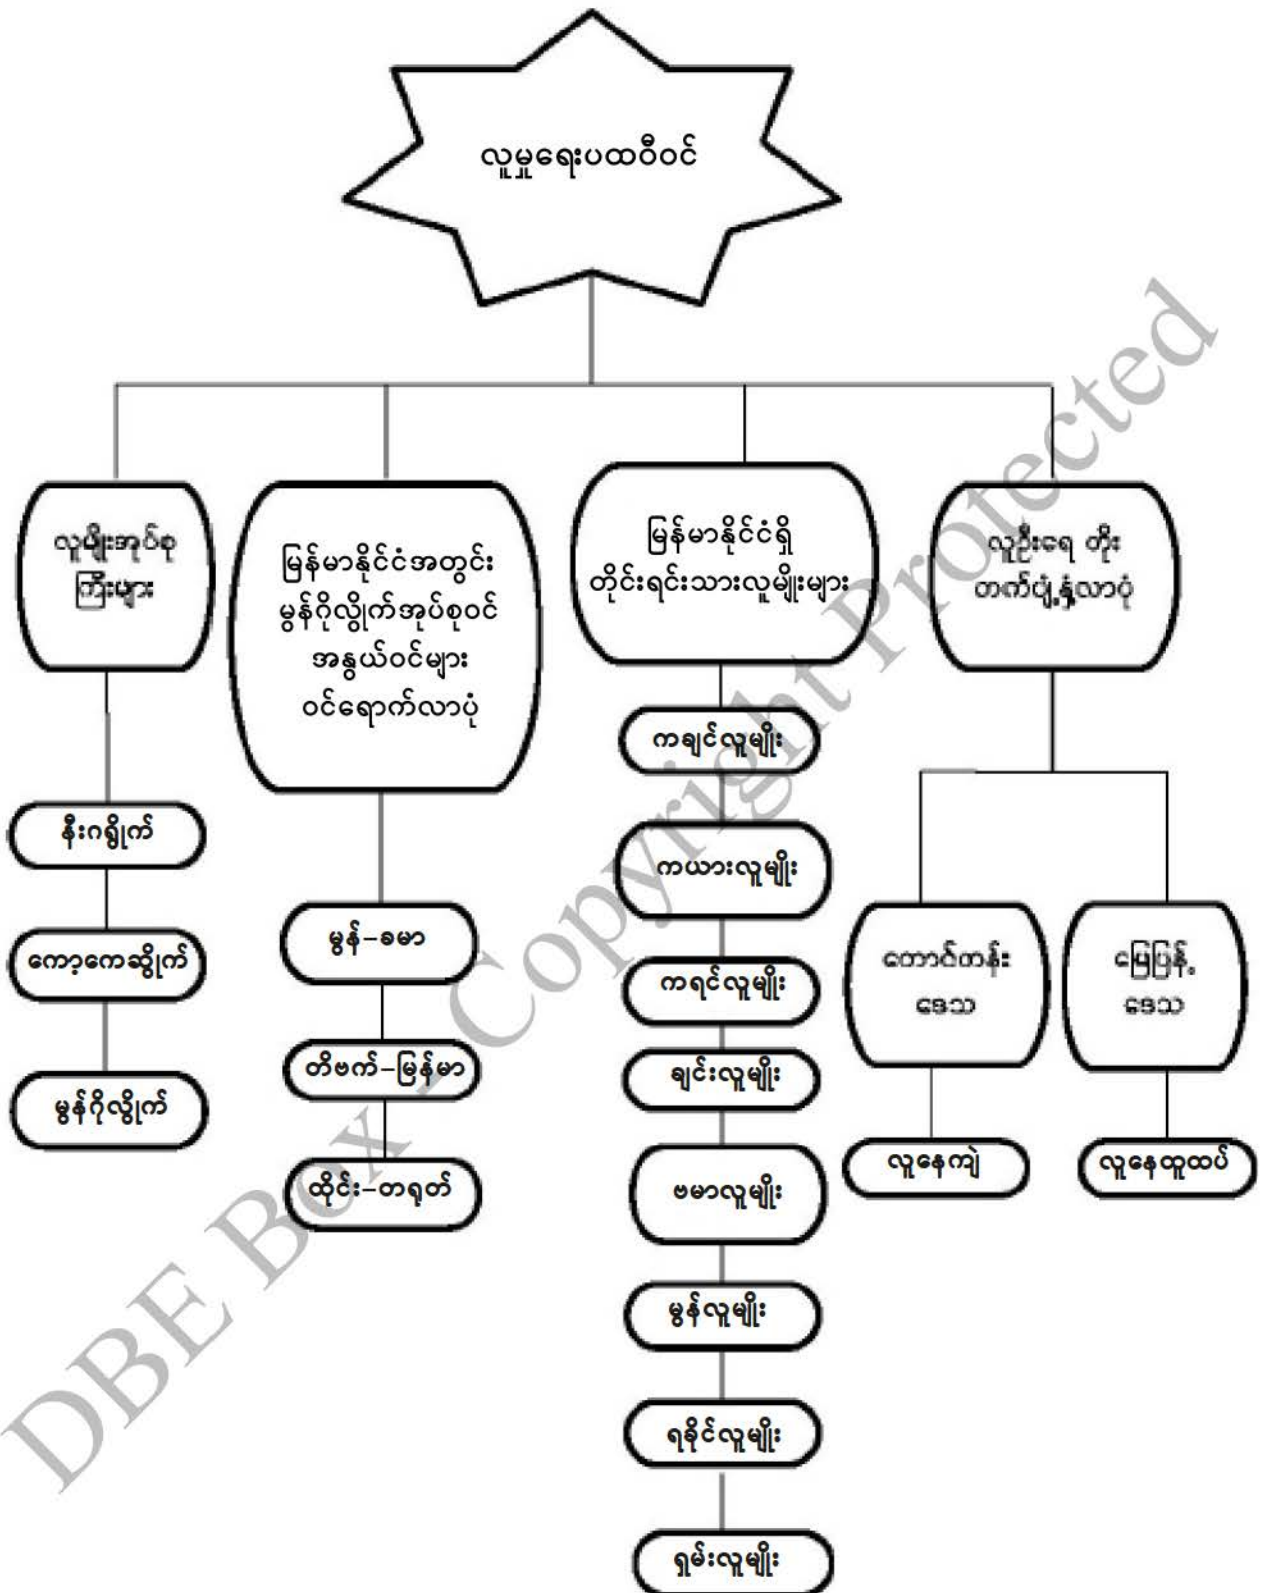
လူမှုရေးပထဝီဝင်

လူမျိုးအုပ်စုကြီးများ

နီးဂရိုက်

ကော့ကေဆွိုက်

မွန်ဂိုလွိုက်

မြန်မာနိုင်ငံအတွင်း မွန်ဂိုလွိုက်အုပ်စုဝင် အနွယ်ဝင်များ ဝင်ရောက်လာပုံ

မွန်–ခမာ

တိဗက်–မြန်မာ

ထိုင်း–တရုတ်

မြန်မာနိုင်ငံရှိ တိုင်းရင်းသားလူမျိုးများ

ကချင်လူမျိုး

ကယားလူမျိုး

ကရင်လူမျိုး

ချင်းလူမျိုး

ဗမာလူမျိုး

မွန်လူမျိုး

ရခိုင်လူမျိုး

ရှမ်းလူမျိုး

လူဦးရေ တိုး တက်ပျံ့နှံ့လာပုံ

တောင်တန်းဒေသ

မြေပြန့်ဒေသ

လူနေကျဲ

လူနေထူထပ်

DBE Box Copyright Protected